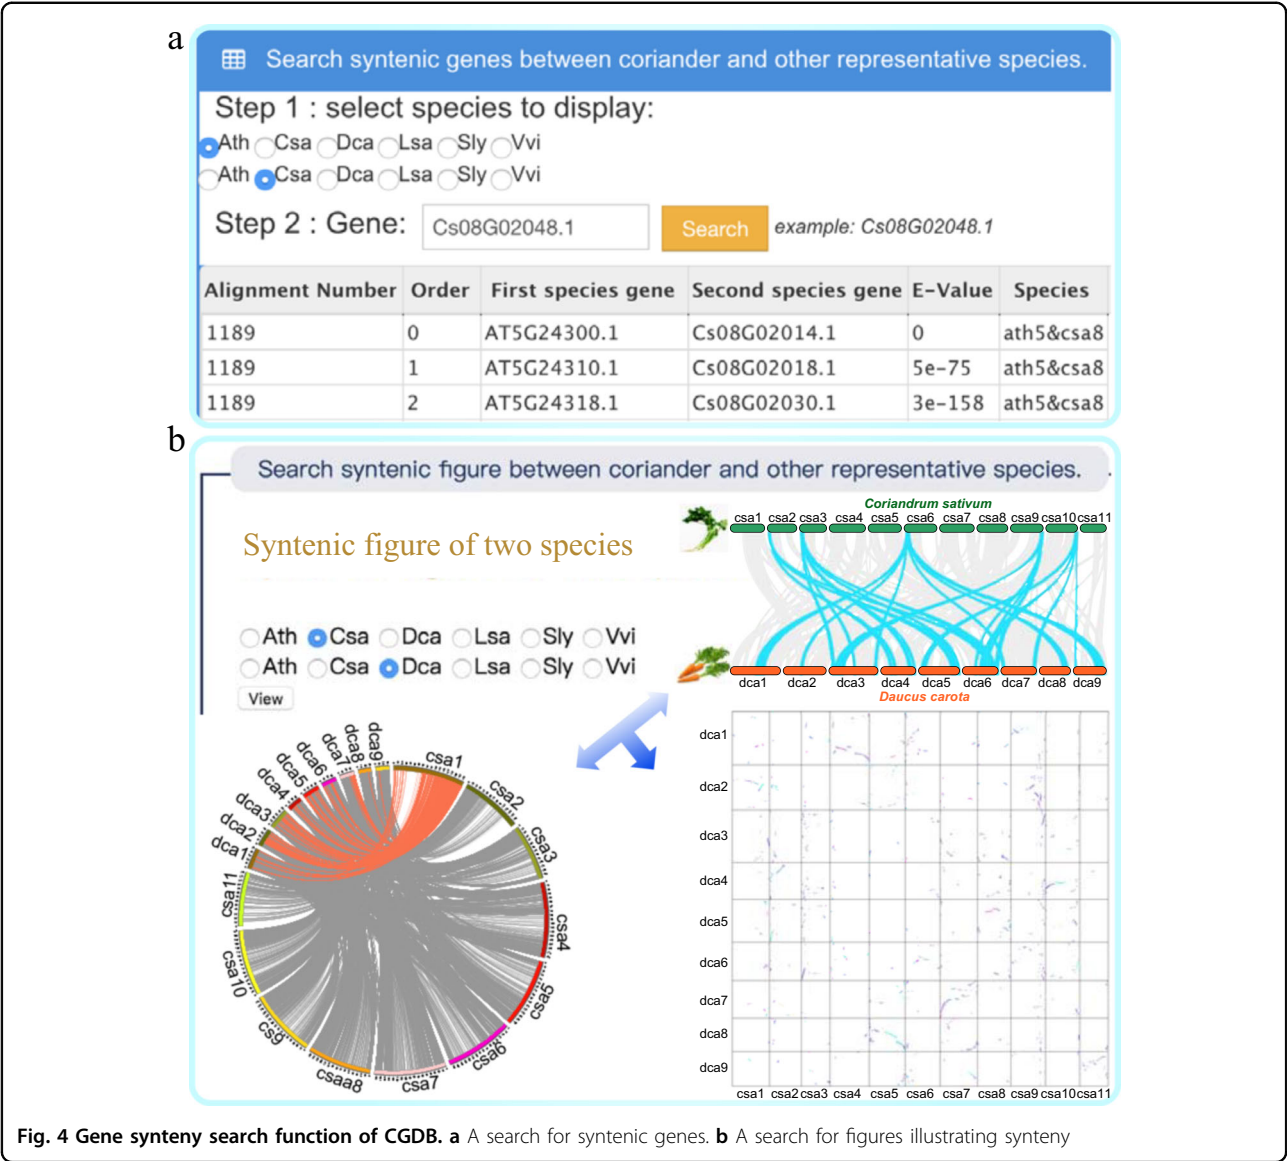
a

Search syntenic genes between coriander and other representative species.

Step 1 : select species to display:

Ath Csa Dca Lsa Sly Vvi
Ath Csa Dca Lsa Sly Vvi

Step 2 : Gene: Cs08G02048.1 Search example: Cs08G02048.1

| Alignment Number | Order | First species gene | Second species gene | E-Value | Species |
|---|---|---|---|---|---|
| 1189 | 0 | AT5G24300.1 | Cs08G02014.1 | 0 | ath5&csa8 |
| 1189 | 1 | AT5G24310.1 | Cs08G02018.1 | 5e-75 | ath5&csa8 |
| 1189 | 2 | AT5G24318.1 | Cs08G02030.1 | 3e-158 | ath5&csa8 |

b

Search syntenic figure between coriander and other representative species.

Syntenic figure of two species

Ath Csa Dca Lsa Sly Vvi
Ath Csa Dca Lsa Sly Vvi
View

Coriandrum sativum
csa1 csa2 csa3 csa4 csa5 csa6 csa7 csa8 csa9 csa10 csa11
dca1 dca2 dca3 dca4 dca5 dca6 dca7 dca8 dca9
Daucus carota

dca9 dca8 dca7 dca6 dca5 dca4 dca3 dca2 dca1 csa1 csa2 csa3 csa4 csa5 csa6 csa7 csaa8 csa9 csa10 csa11

dca1 dca2 dca3 dca4 dca5 dca6 dca7 dca8 dca9
csa1 csa2 csa3 csa4 csa5 csa6 csa7 csa8 csa9 csa10 csa11

Fig. 4 Gene synteny search function of CGDB. a A search for syntenic genes. b A search for figures illustrating synteny